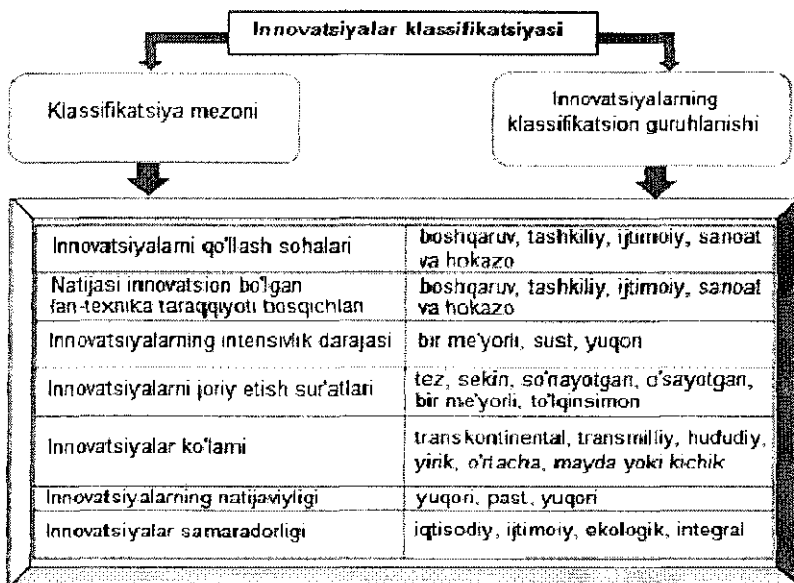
Innovatsiyalar klassifikatsiyasi

Klassifikatsiya mezoni

Innovatsiyalarning klassifikatsion guruhlanishi

| | |
|---|---|
| Innovatsiyalami qo'llash sohalari | boshqaruv, tashkiliy, ijtimoiy, sanoat va hokazo |
| Natijasi innovatsion bo'lgan fan-texnika taraqqiyoti bosqichlari | boshqaruv, tashkiliy, ijtimoiy, sanoat va hokazo |
| Innovatsiyalarning intensivlik darajasi | bir me'yorli, sust, yuqori |
| Innovatsiyalarni joriy etish sur'atlari | tez, sekin, so'nayotgan, o'sayotgan, bir me'yorli, to'lqinsimon |
| Innovatsiyalar ko'lami | transkontinental, transmilliy, hududiy, yirik, o'rtacha, mayda yoki kichik |
| Innovatsiyalarning natijaviyligi | yuqori, past, yuqori |
| Innovatsiyalar samaradorligi | iqtisodiy, ijtimoiy, ekologik, integral |